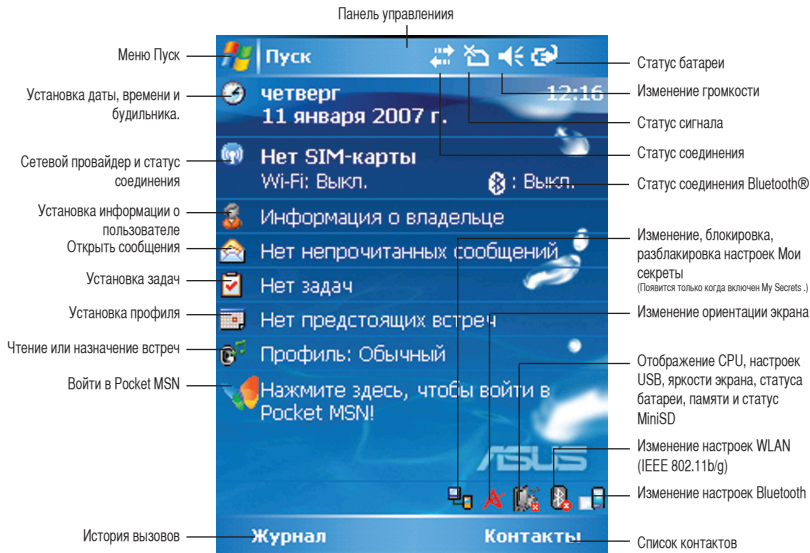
Панель управления

Меню Пуск

Пуск

12:16

Статус батареи

Изменение громкости

Установка даты, времени и будильника.

четверг
11 января 2007 г.

Статус сигнала

Статус соединения

Сетевой провайдер и статус соединения

Нет SIM-карты
Wi-Fi: Выкл. : Выкл.

Статус соединения Bluetooth®

Установка информации о пользователе

Информация о владельце

Открыть сообщения

Нет непрочитанных сообщений

Изменение, блокировка, разблакировка настроек Мои секреты
(Появится только когда включен My Secrets .)

Установка задач

Нет задач

Установка профиля

Нет предстоящих встреч

Изменение ориентации экрана

Чтение или назначение встреч

Профиль: Обычный

Войти в Pocket MSN

Нажмите здесь, чтобы войти в Pocket MSN!

Отображение CPU, настроек USB, яркости экрана, статуса батареи, памяти и статус MiniSD

ASUS

Изменение настроек WLAN (IEEE 802.11b/g)

Изменение настроек Bluetooth

История вызовов

Журнал

Контакты

Список контактов